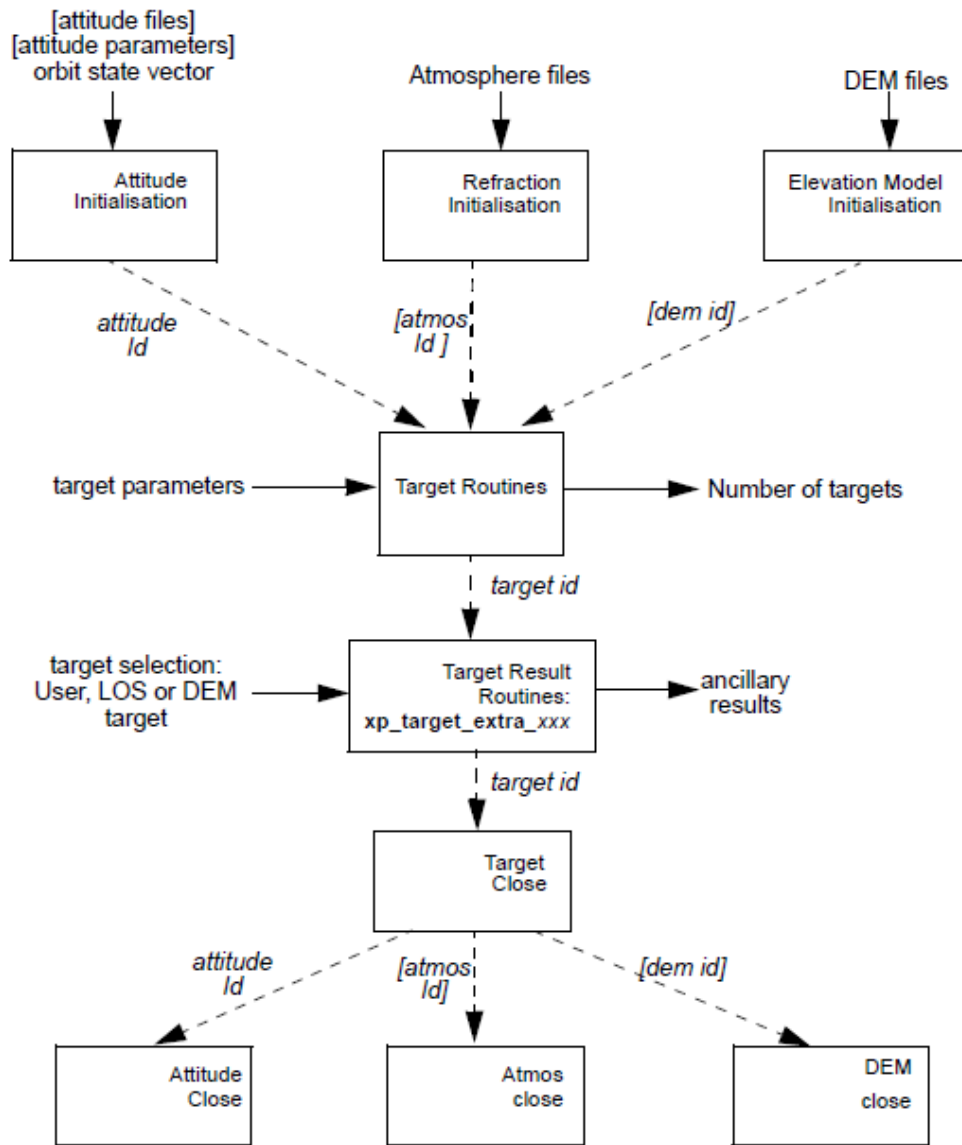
[attitude files]
[attitude parameters]
orbit state vector

Atmosphere files

DEM files

Attitude Initialisation

Refraction Initialisation

Elevation Model Initialisation

attitude Id

[atmos Id ]

[dem id]

target parameters

Target Routines

Number of targets

target id

target selection: User, LOS or DEM target

Target Result Routines: xp_target_extra_xxx

ancillary results

target id

Target Close

attitude Id

[atmos Id]

[dem id]

Attitude Close

Atmos close

DEM close